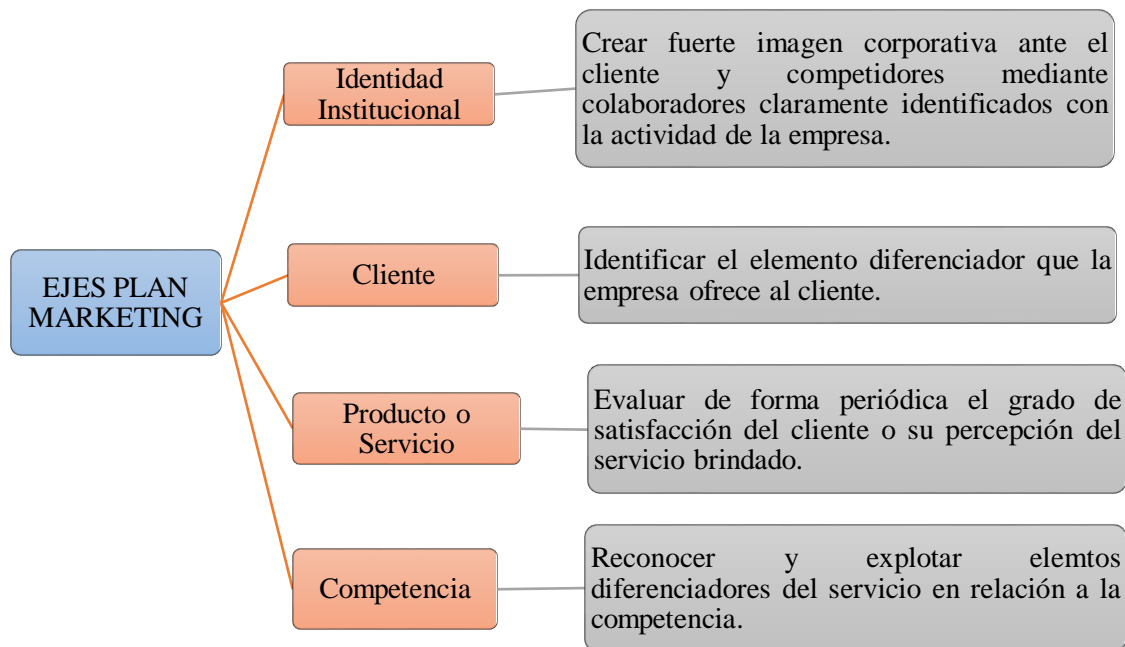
EJES PLAN MARKETING

Identidad Institucional

Crear fuerte imagen corporativa ante el cliente y competidores mediante colaboradores claramente identificados con la actividad de la empresa.

Cliente

Identificar el elemento diferenciador que la empresa ofrece al cliente.

Producto o Servicio

Evaluar de forma periódica el grado de satisfacción del cliente o su percepción del servicio brindado.

Competencia

Reconocer y explotar elemtos diferenciadores del servicio en relación a la competencia.